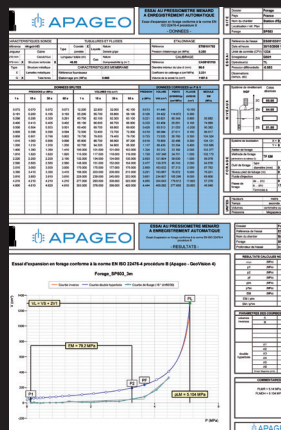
APAGEO

ESSAI AU PRESSIOMETRE MENARD A ENREGISTREMENT AUTOMATIQUE

Essai d'expansion en forage conforme à la norme EN ISO 22476-4 (procédure B)

- DONNEES -

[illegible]

APAGEO

ESSAI AU PRESSIOMETRE MENARD A ENREGISTREMENT AUTOMATIQUE

Essai d'expansion en forage conforme à la norme EN ISO 22476-4 (procédure B)

- RESULTATS -

Essai d'expansion en forage conforme à la norme EN ISO 22476-4 procédure B (Apageo - GeoVision 4)

Forage_SP603_3m

VL = VS + 2V1

EM = 76.2 MPa

P1

P2

PF

pLM = 5.104 MPa

P MPa

APAGEO